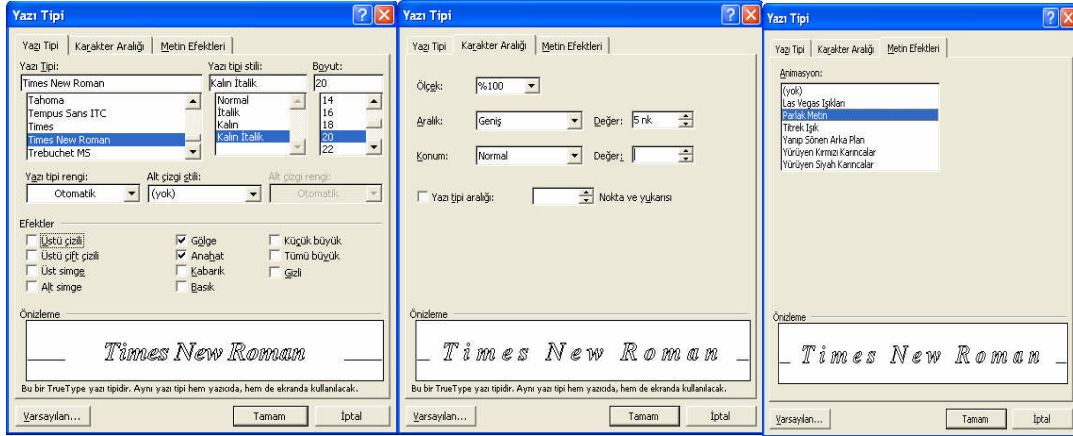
Yazı Tipi

Yazı Tipi | Karakter Aralığı | Metin Efektleri

Yazı Tipi:
Times New Roman
Tahoma
Tempus Sans ITC
Times
Times New Roman
Trebuchet MS

Yazı tipi stili:
Kalın İtalik
Normal
İtalik
Kalın
Kalın İtalik

Boyut:
20
14
16
18
20
22

Yazı tipi rengi:
Otomatik

Alt çizgi stili:
(yok)

Alt çizgi rengi:
Otomatik

Efektler
Üstü çizili
Üstü çift çizili
Üst simge
Alt simge
Gölge
Anahat
Kabarık
Basık
Küçük büyük
Tümü büyük
Gizli

Önizleme
Times New Roman

Bu bir TrueType yazı tipidir. Aynı yazı tipi hem yazıcıda, hem de ekranda kullanılacak.

Varsayılan... Tamam İptal

Yazı Tipi

Yazı Tipi | Karakter Aralığı | Metin Efektleri

Ölçek: %100
Aralık: Geniş Değer: 5 nk
Konum: Normal Değer:
Yazı tipi aralığı: Nokta ve yukarısı

Önizleme
Times New Roman

Bu bir TrueType yazı tipidir. Aynı yazı tipi hem yazıcıda, hem de ekranda kullanılacak.

Varsayılan... Tamam İptal

Yazı Tipi

Yazı Tipi | Karakter Aralığı | Metin Efektleri

Animasyon:
(yok)
Las Vegas Işıkları
Parlak Metin
Titrek Işık
Yanıp Sönen Arka Plan
Yürüyen Kırmızı Karıncalar
Yürüyen Siyah Karıncalar

Önizleme
Times New Roman

Varsayılan... Tamam İptal